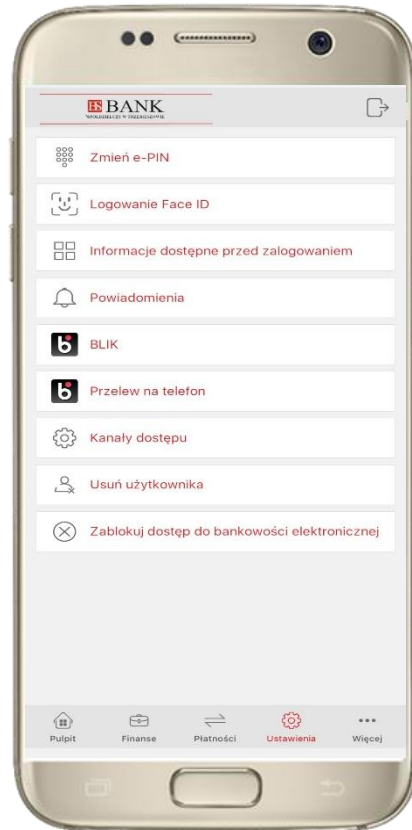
BS BANK
SPÓŁDZIELCZY W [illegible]

Zmień e-PIN

Logowanie Face ID

Informacje dostępne przed zalogowaniem

Powiadomienia

BLIK

Przelew na telefon

Kanały dostępu

Usuń użytkownika

Zablokuj dostęp do bankowości elektronicznej

Pulpit
Finanse
Płatności
Ustawienia
Więcej